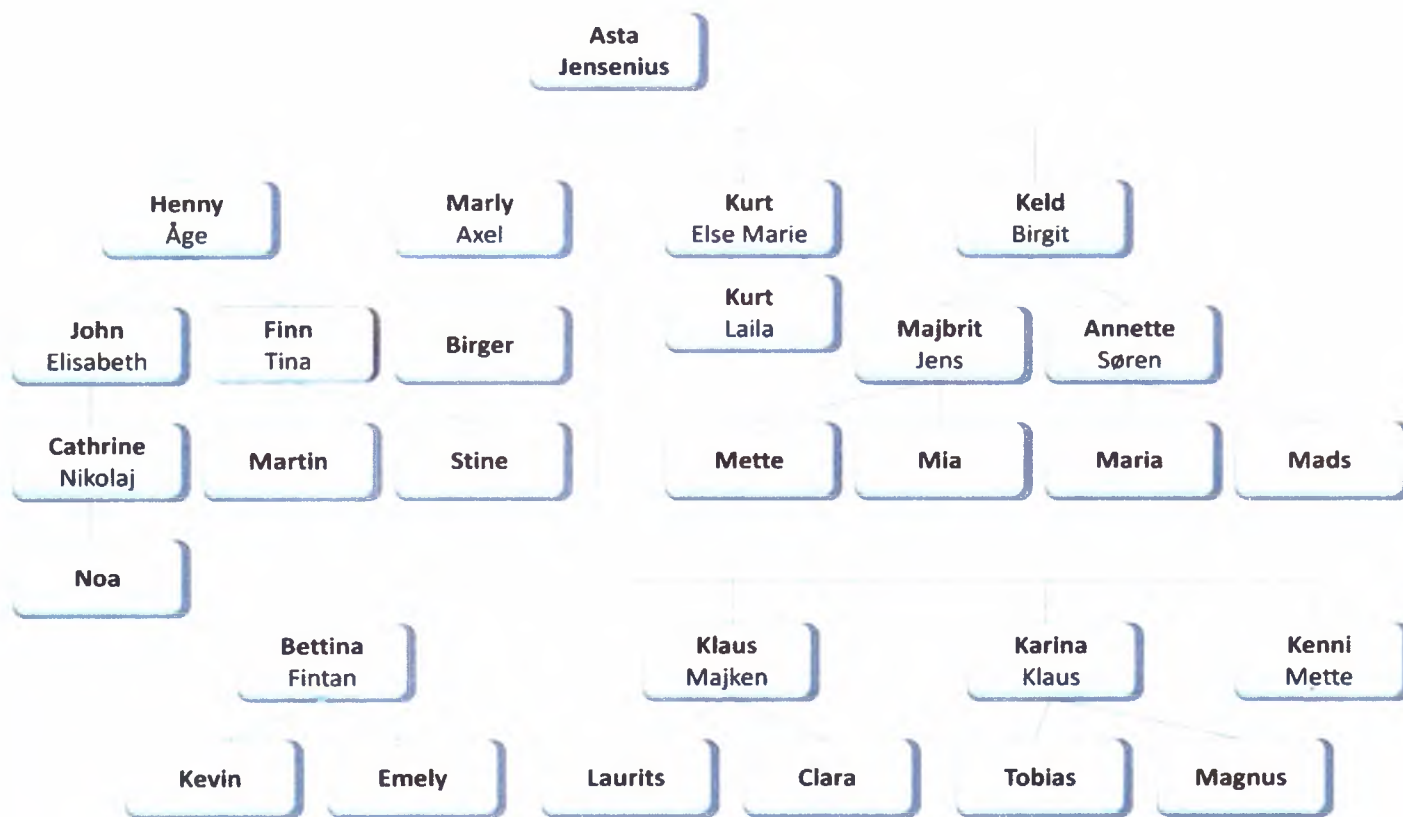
Asta
Jensenius

Henny
Åge

Marly
Axel

Kurt
Else Marie

Keld
Birgit

Kurt
Laila

John
Elisabeth

Finn
Tina

Birger

Majbrit
Jens

Annette
Søren

Cathrine
Nikolaj

Martin

Stine

Mette

Mia

Maria

Mads

Noa

Bettina
Fintan

Klaus
Majken

Karina
Klaus

Kenni
Mette

Kevin

Emely

Laurits

Clara

Tobias

Magnus